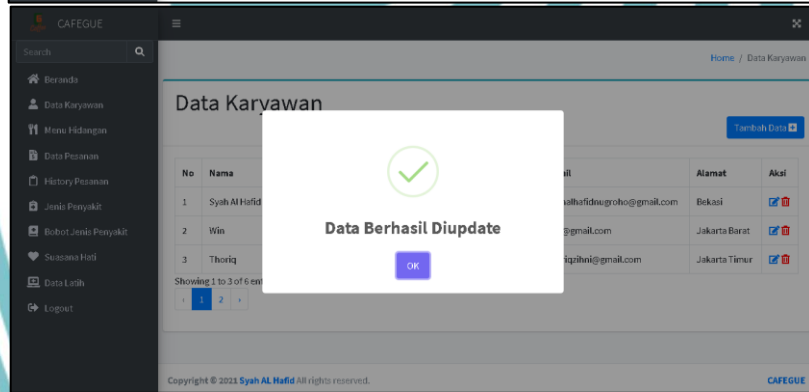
CAFEGUE

Search

Beranda
Data Karyawan
Menu Hidangan
Data Pesanan
History Pesanan
Jenis Penyakit
Bobot Jenis Penyakit
Suasana Hati
Data Latih
Logout

Home / Data Karyawan

Data Karyawan

Tambah Data

| No | Nama | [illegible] | ail | Alamat | Aksi |
|---|---|---|---|---|---|
| 1 | Syah Al Hafid | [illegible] | alhafidnugroho@gmail.com | Bekasi | |
| 2 | Win | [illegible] | @gmail.com | Jakarta Barat | |
| 3 | Thoriq | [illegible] | iqzihni@gmail.com | Jakarta Timur | |

Showing 1 to 3 of 6 ent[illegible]

‹ 1 2 ›

Data Berhasil Diupdate

OK

Copyright © 2021 Syah AL Hafid All rights reserved.

CAFEGUE